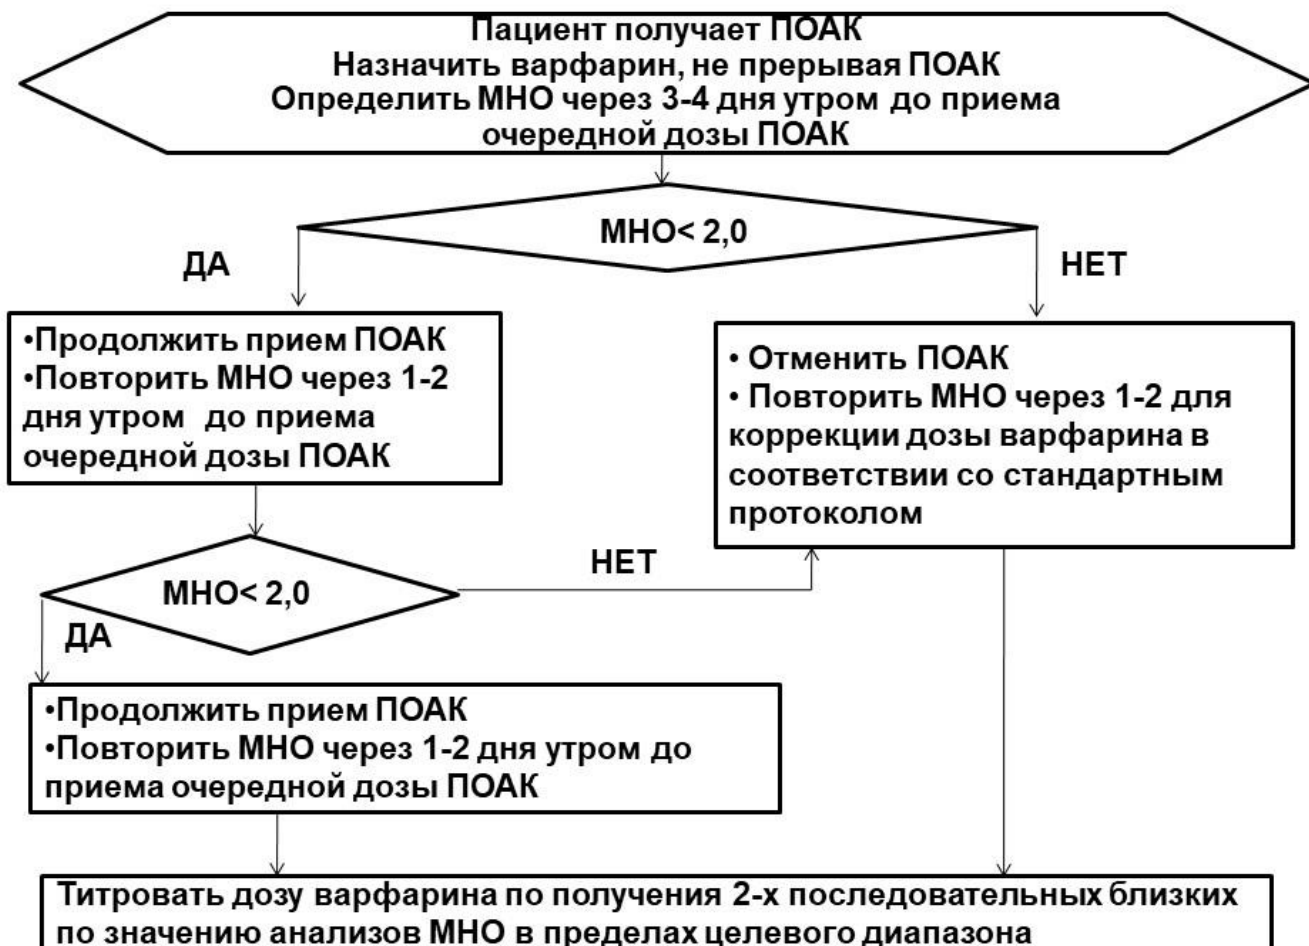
Пациент получает ПОАК
Назначить варфарин, не прерывая ПОАК
Определить МНО через 3-4 дня утром до приема очередной дозы ПОАК

МНО< 2,0

ДА

НЕТ

•Продолжить прием ПОАК
•Повторить МНО через 1-2 дня утром до приема очередной дозы ПОАК

• Отменить ПОАК
• Повторить МНО через 1-2 для коррекции дозы варфарина в соответствии со стандартным протоколом

НЕТ

МНО< 2,0

ДА

•Продолжить прием ПОАК
•Повторить МНО через 1-2 дня утром до приема очередной дозы ПОАК

Титровать дозу варфарина по получения 2-х последовательных близких по значению анализов МНО в пределах целевого диапазона